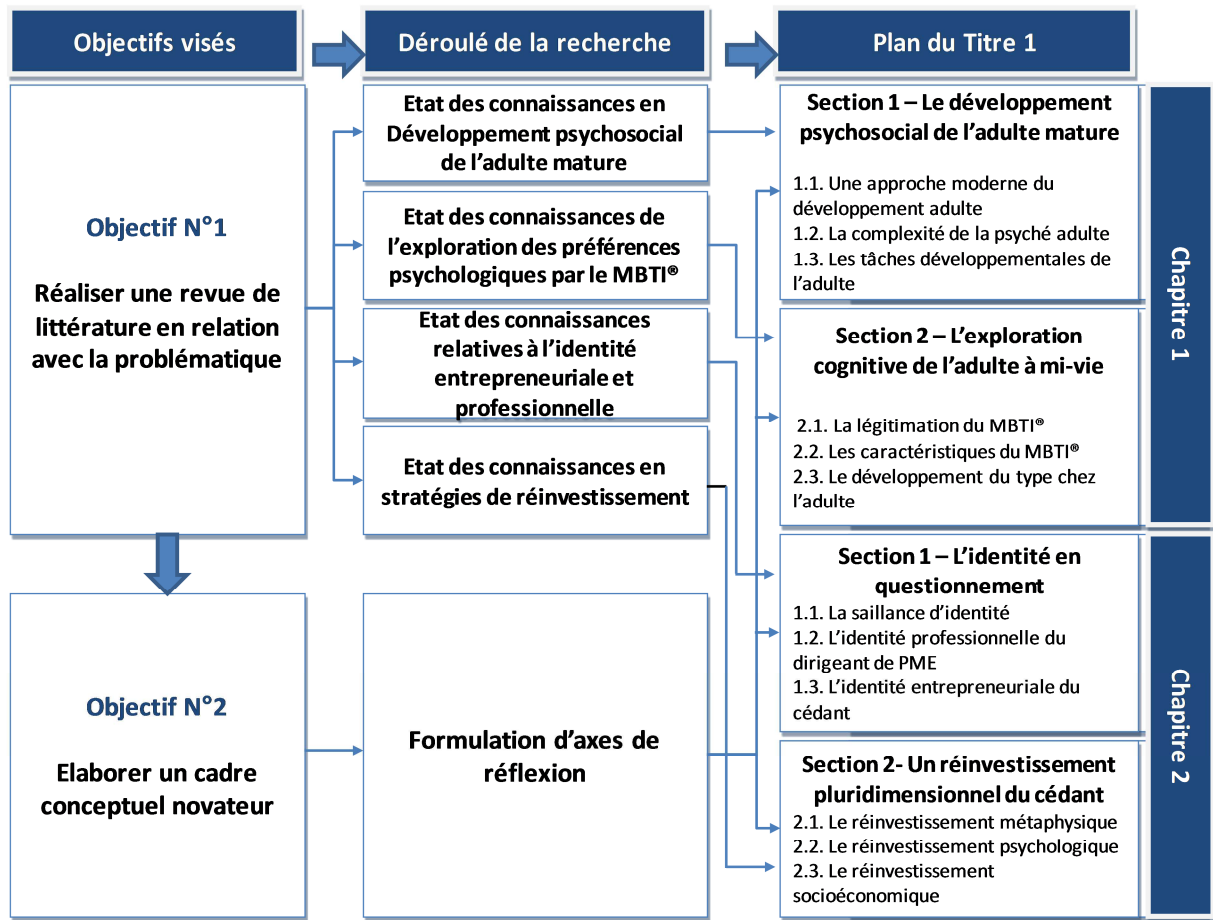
Objectifs visés

Déroulé de la recherche

Plan du Titre 1

Objectif N°1

Réaliser une revue de littérature en relation avec la problématique

Etat des connaissances en Développement psychosocial de l'adulte mature

Etat des connaissances de l'exploration des préférences psychologiques par le MBTI®

Etat des connaissances relatives à l'identité entrepreneuriale et professionnelle

Etat des connaissances en stratégies de réinvestissement

Section 1 – Le développement psychosocial de l'adulte mature

1.1. Une approche moderne du développement adulte
1.2. La complexité de la psyché adulte
1.3. Les tâches développementales de l'adulte

Section 2 – L'exploration cognitive de l'adulte à mi-vie

2.1. La légitimation du MBTI®
2.2. Les caractéristiques du MBTI®
2.3. Le développement du type chez l'adulte

Chapitre 1

Section 1 – L'identité en questionnement

1.1. La saillance d'identité
1.2. L'identité professionnelle du dirigeant de PME
1.3. L'identité entrepreneuriale du cédant

Section 2- Un réinvestissement pluridimensionnel du cédant

2.1. Le réinvestissement métaphysique
2.2. Le réinvestissement psychologique
2.3. Le réinvestissement socioéconomique

Chapitre 2

Objectif N°2

Elaborer un cadre conceptuel novateur

Formulation d'axes de réflexion